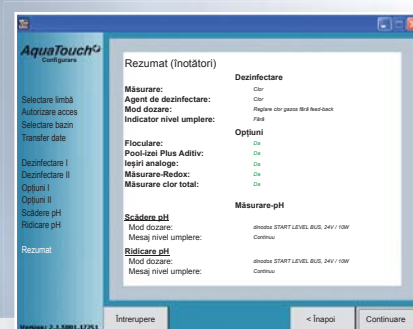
AquaTouch
Configurare

Selectare limbă
Autorizare acces
Selectare bazin
Transfer date

Dezinfectare I
Dezinfectare II
Opțiuni I
Opțiuni II
Scădere pH
Ridicare pH

Rezumat

Versiune: 2.3.5801.17251

Rezumat (înotători)

Dezinfectare

| | |
|---|---|
| Măsurare: | Clor |
| Agent de dezinfectare: | Clor |
| Mod dozare: | Reglare clor gazos fără feed-back |
| Indicator nivel umplere: | Fără |

Opțiuni

| | |
|---|---|
| Floculare: | Da |
| Pool-izei Plus Aditiv: | Da |
| Ieșiri analoge: | Da |
| Măsurare-Redox: | Da |
| Măsurare clor total: | Da |

Măsurare-pH

Scădere pH

| | |
|---|---|
| Mod dozare: | dinodos START LEVEL BUS, 24V / 10W |
| Mesaj nivel umplere: | Continuu |

Ridicare pH

| | |
|---|---|
| Mod dozare: | dinodos START LEVEL BUS, 24V / 10W |
| Mesaj nivel umplere: | Continuu |

Întrerupere
< Înapoi
Continuare